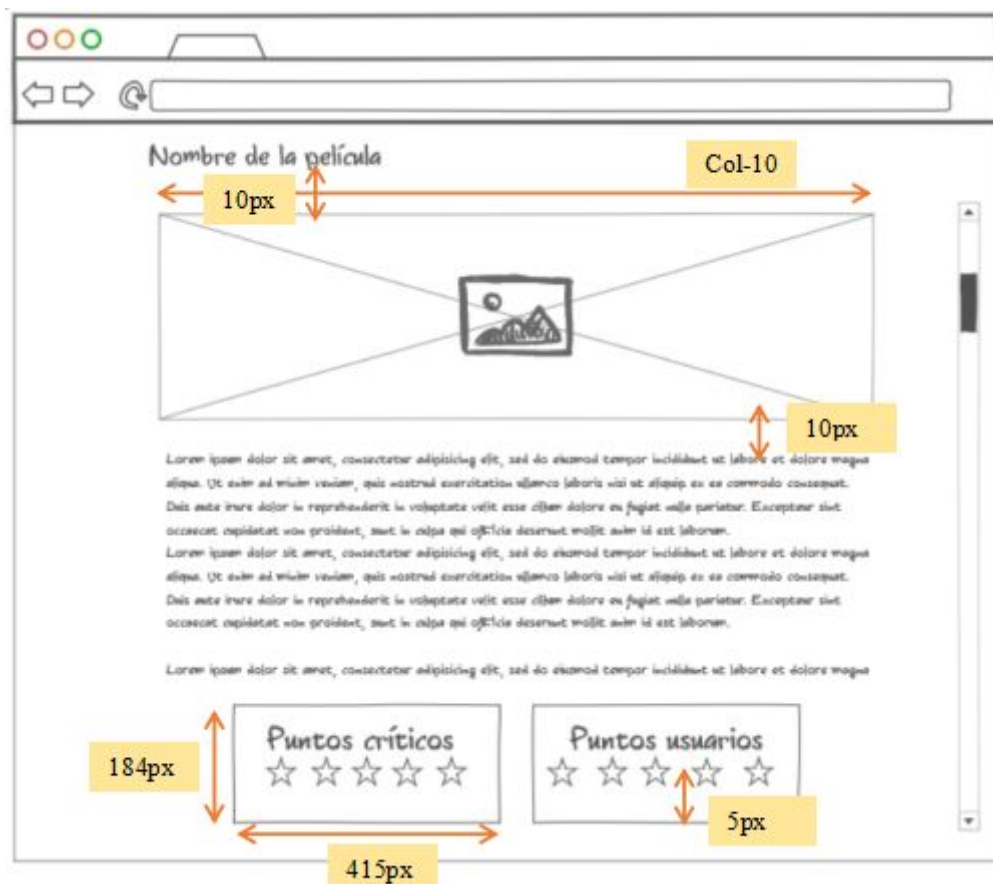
Nombre de la película

Col-10

10px

10px

Lorem ipsum dolor sit amet, consectetur adipisicing elit, sed do eiusmod tempor incididunt ut labore et dolore magna aliqua. Ut enim ad minim veniam, quis nostrud exercitation ullamco laboris nisi ut aliquip ex ea commodo consequat. Duis aute irure dolor in reprehenderit in voluptate velit esse cillum dolore eu fugiat nulla pariatur. Excepteur sint occaecat cupidatat non proident, sunt in culpa qui officia deserunt mollit anim id est laborum.
Lorem ipsum dolor sit amet, consectetur adipisicing elit, sed do eiusmod tempor incididunt ut labore et dolore magna aliqua. Ut enim ad minim veniam, quis nostrud exercitation ullamco laboris nisi ut aliquip ex ea commodo consequat. Duis aute irure dolor in reprehenderit in voluptate velit esse cillum dolore eu fugiat nulla pariatur. Excepteur sint occaecat cupidatat non proident, sunt in culpa qui officia deserunt mollit anim id est laborum.

Lorem ipsum dolor sit amet, consectetur adipisicing elit, sed do eiusmod tempor incididunt ut labore et dolore magna

184px

Puntos críticos

☆☆☆☆☆

Puntos usuarios

☆☆☆☆☆

5px

415px